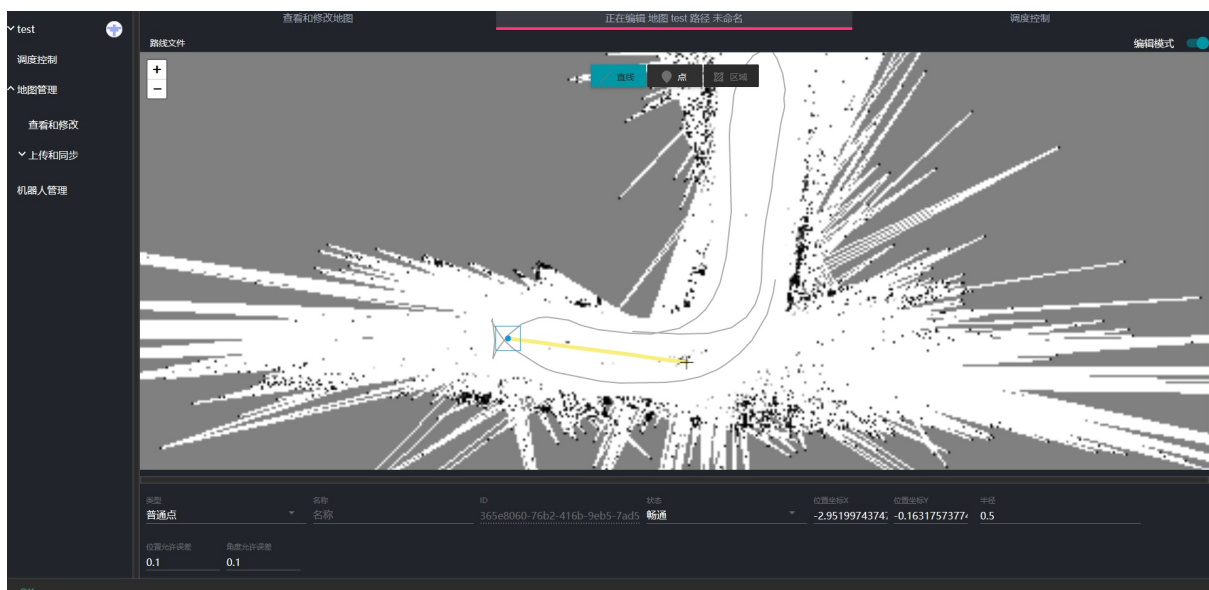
test
调度控制
地图管理
查看和修改
上传和同步
机器人管理

查看和修改地图
正在编辑 地图 test 路径 未命名
调度控制

路线文件
编辑模式

+
−
直线
点
区域

类型
普通点
名称
名称
ID
365e8060-76b2-416b-9eb5-7ad5
状态
畅通
位置坐标X
-2.951997437
位置坐标Y
-0.163175737
半径
0.5
位置允许误差
0.1
角度允许误差
0.1